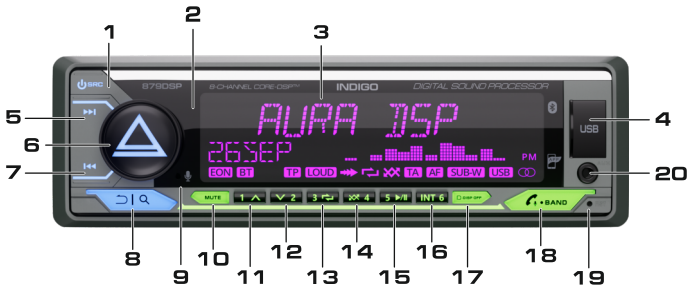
1
2
3
SRC
579DSP
8-CHANNEL CORE-DSP™
INDIGO
DIGITAL SOUND PROCESSOR
AURA DSP
4
USB
5
6
26SEP
PM
7
EON
BT
TP
LOUD
TA
AF
SUB-W
USB
20
MUTE
1
2
3
4
5
INT 6
DISP OFF
BAND
8
9
10
11
12
13
14
15
16
17
18
19